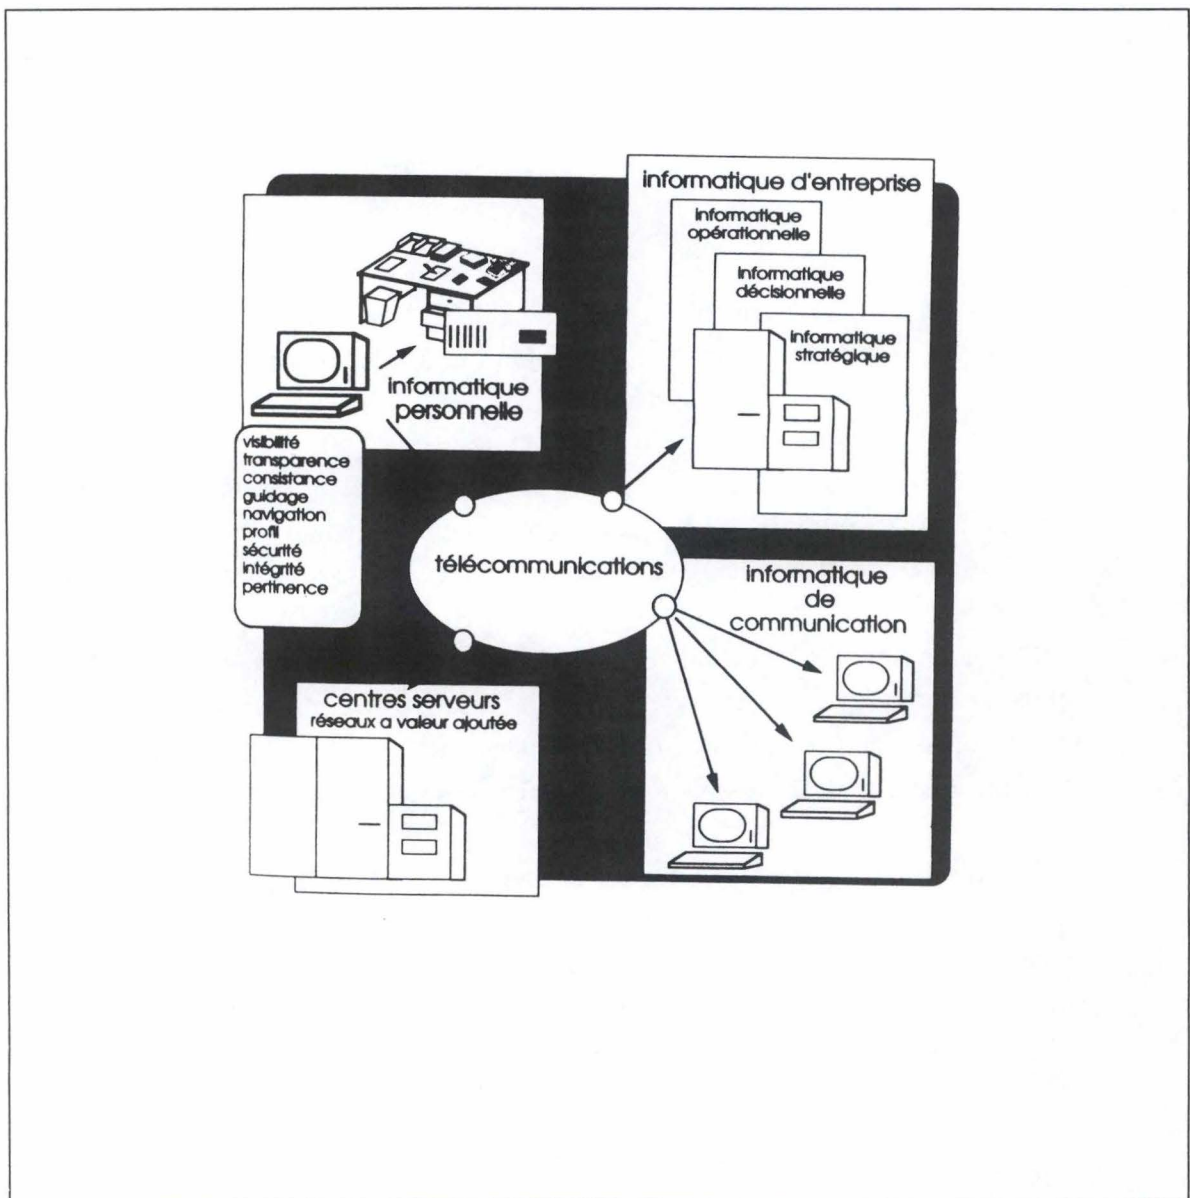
informatique d'entreprise

informatique opérationnelle

informatique décisionnelle

informatique stratégique

informatique personnelle

visibilité
transparence
consistance
guidage
navigation
profil
sécurité
intégrité
pertinence

télécommunications

informatique de communication

centres serveurs
réseaux a valeur ajoutée